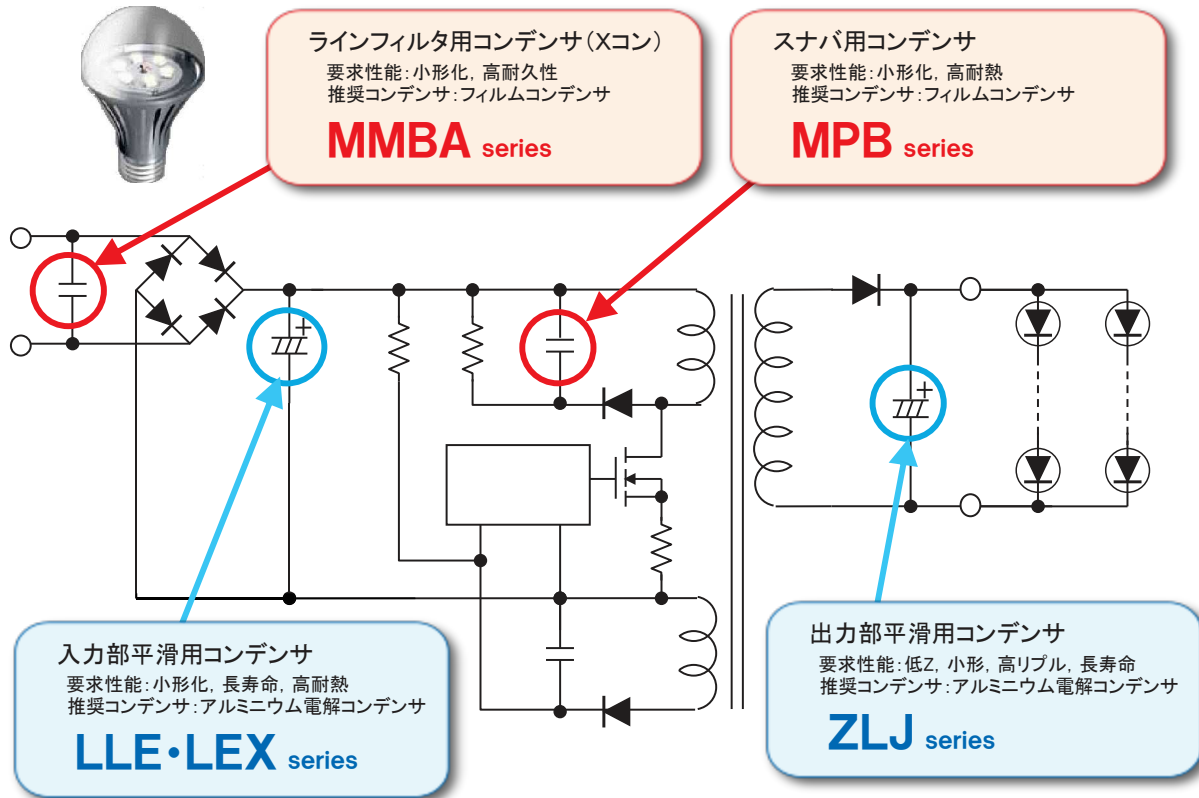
ラインフィルタ用コンデンサ（Xコン）
要求性能：小形化，高耐久性
推奨コンデンサ：フィルムコンデンサ
MMBA series

スナバ用コンデンサ
要求性能：小形化，高耐熱
推奨コンデンサ：フィルムコンデンサ
MPB series

入力部平滑用コンデンサ
要求性能：小形化，長寿命，高耐熱
推奨コンデンサ：アルミニウム電解コンデンサ
LLE•LEX series

出力部平滑用コンデンサ
要求性能：低Z，小形，高リプル，長寿命
推奨コンデンサ：アルミニウム電解コンデンサ
ZLJ series